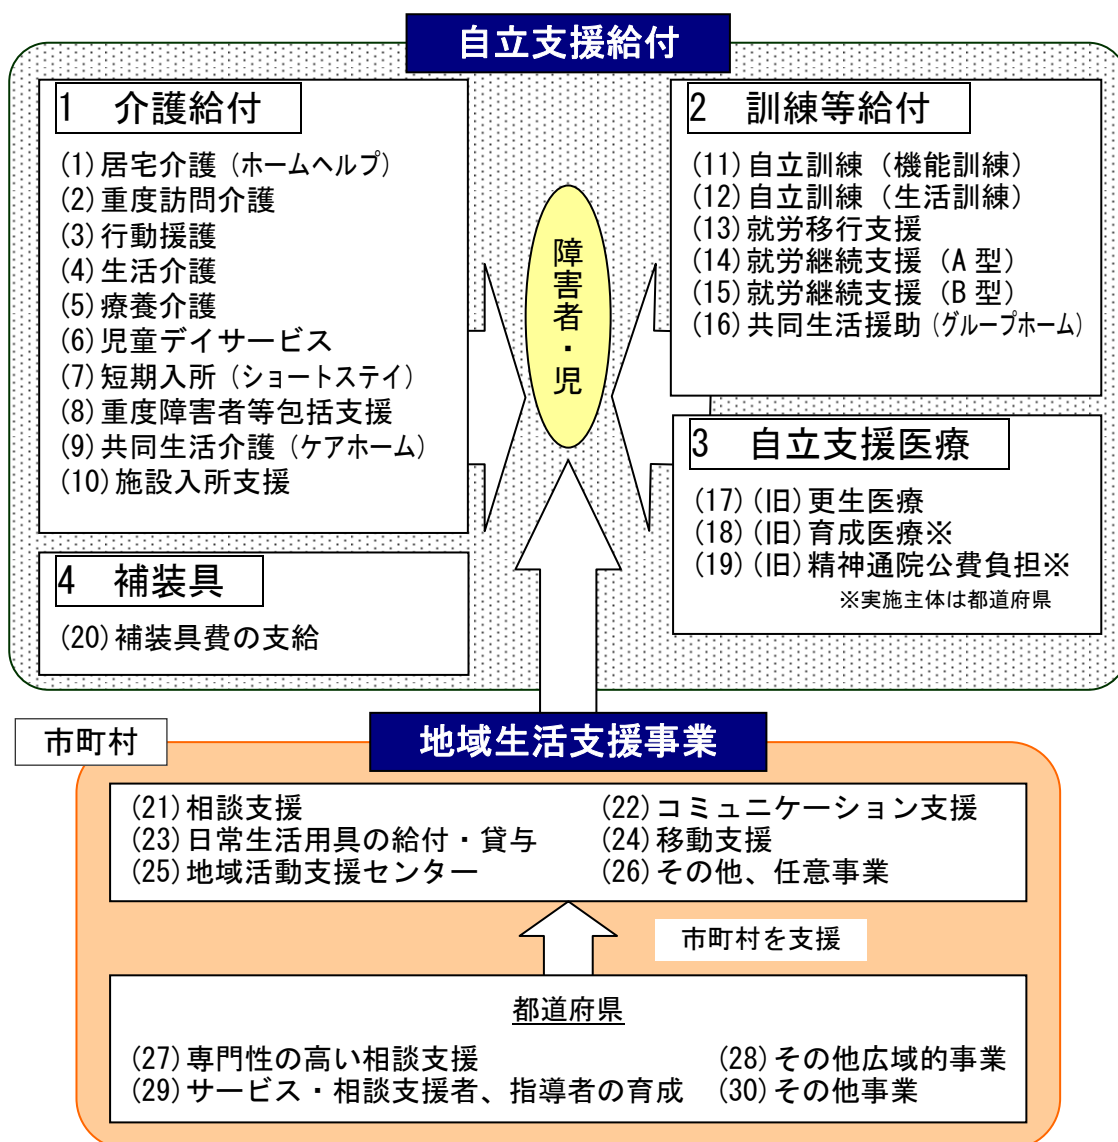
自立支援給付

1　介護給付

(1)居宅介護（ホームヘルプ）
(2)重度訪問介護
(3)行動援護
(4)生活介護
(5)療養介護
(6)児童デイサービス
(7)短期入所（ショートステイ）
(8)重度障害者等包括支援
(9)共同生活介護（ケアホーム）
(10)施設入所支援

4　補装具

(20)補装具費の支給

障害者・児

2　訓練等給付

(11)自立訓練（機能訓練）
(12)自立訓練（生活訓練）
(13)就労移行支援
(14)就労継続支援（A型）
(15)就労継続支援（B型）
(16)共同生活援助（グループホーム）

3　自立支援医療

(17)(旧)更生医療
(18)(旧)育成医療※
(19)(旧)精神通院公費負担※
※実施主体は都道府県

市町村

地域生活支援事業

(21)相談支援
(22)コミュニケーション支援
(23)日常生活用具の給付・貸与
(24)移動支援
(25)地域活動支援センター
(26)その他、任意事業

市町村を支援

都道府県

(27)専門性の高い相談支援
(28)その他広域的事業
(29)サービス・相談支援者、指導者の育成
(30)その他事業